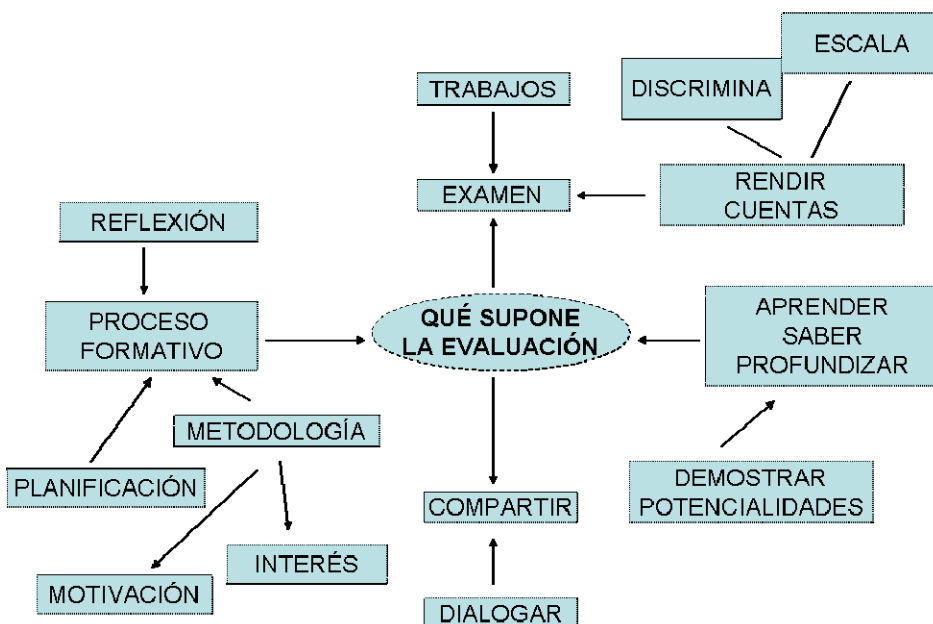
ESCALA

DISCRIMINA

TRABAJOS

EXAMEN

RENDIR CUENTAS

REFLEXIÓN

PROCESO FORMATIVO

QUÉ SUPONE LA EVALUACIÓN

APRENDER SABER PROFUNDIZAR

METODOLOGÍA

PLANIFICACIÓN

DEMOSTRAR POTENCIALIDADES

COMPARTIR

INTERÉS

MOTIVACIÓN

DIALOGAR